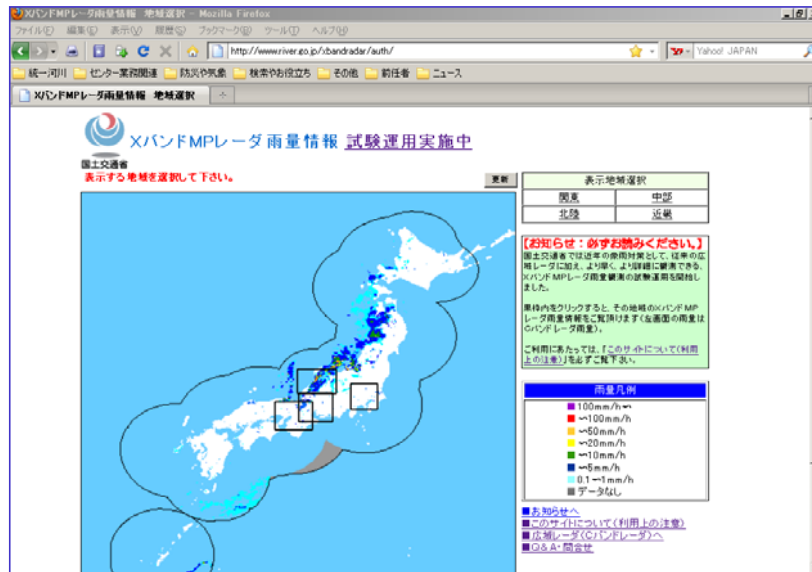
XバンドMPレーダ雨量情報 地域選択 - Mozilla Firefox

ファイル(F) 編集(E) 表示(V) 履歴(S) ブックマーク(B) ツール(T) ヘルプ(H)

http://www.river.go.jp/xbandradar/auth/

Yahoo! JAPAN

統一河川 センター業務関連 防災や気象 検索やお役立ち その他 前任者 ニュース

XバンドMPレーダ雨量情報 地域選択

XバンドMPレーダ雨量情報 試験運用実施中

国土交通省

表示する地域を選択して下さい。

更新

| 表示地域選択 | |
|---|---|
| 関東 | 中部 |
| 北陸 | 近畿 |

【お知らせ：必ずお読みください。】

国土交通省では近年の局所的な豪雨対策として、従来の広域レーダに加え、より早く、より詳細に観測できる、XバンドMPレーダ雨量観測の試験運用を開始しました。

黒枠内をクリックすると、その地域のXバンドMPレーダ雨量情報をご覧頂けます（左画面の雨量はCバンドレーダ雨量）。

ご利用にあたっては、「このサイトについて（利用上の注意）」を必ずご覧下さい。

雨量凡例

100mm/h～
～100mm/h
～50mm/h
～20mm/h
～10mm/h
～5mm/h
0.1～1mm/h
データなし

■お知らせへ
■このサイトについて（利用上の注意）
■広域レーダ（Cバンドレーダ）へ
■Q＆A・問合せ